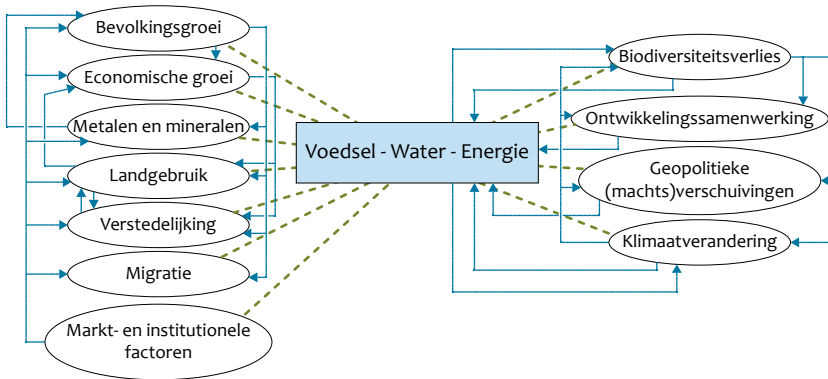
Bevolkingsgroei

Economische groei

Metalen en mineralen

Landgebruik

Verstedelijking

Migratie

Markt- en institutionele factoren

Voedsel - Water - Energie

Biodiversiteitsverlies

Ontwikkelingssamenwerking

Geopolitieke (machts)verschuivingen

Klimaatverandering